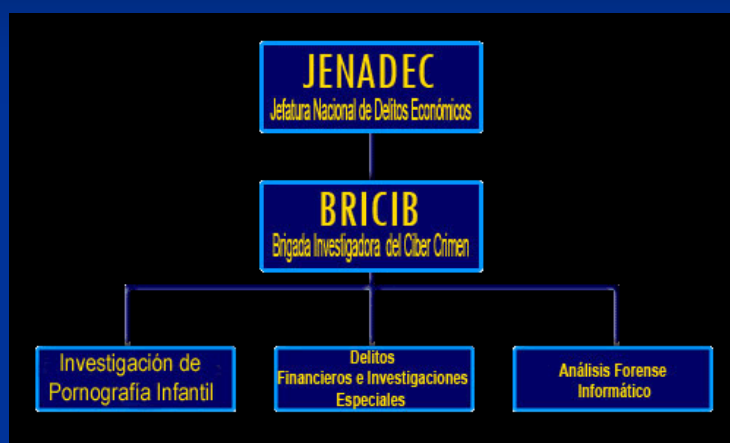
JENADEC
Jefatura Nacional de Delitos Económicos

BRICIB
Brigada Investigadora del Ciber Crimen

Investigación de Pornografía Infantil

Delitos Financieros e Investigaciones Especiales

Análisis Forense Informático